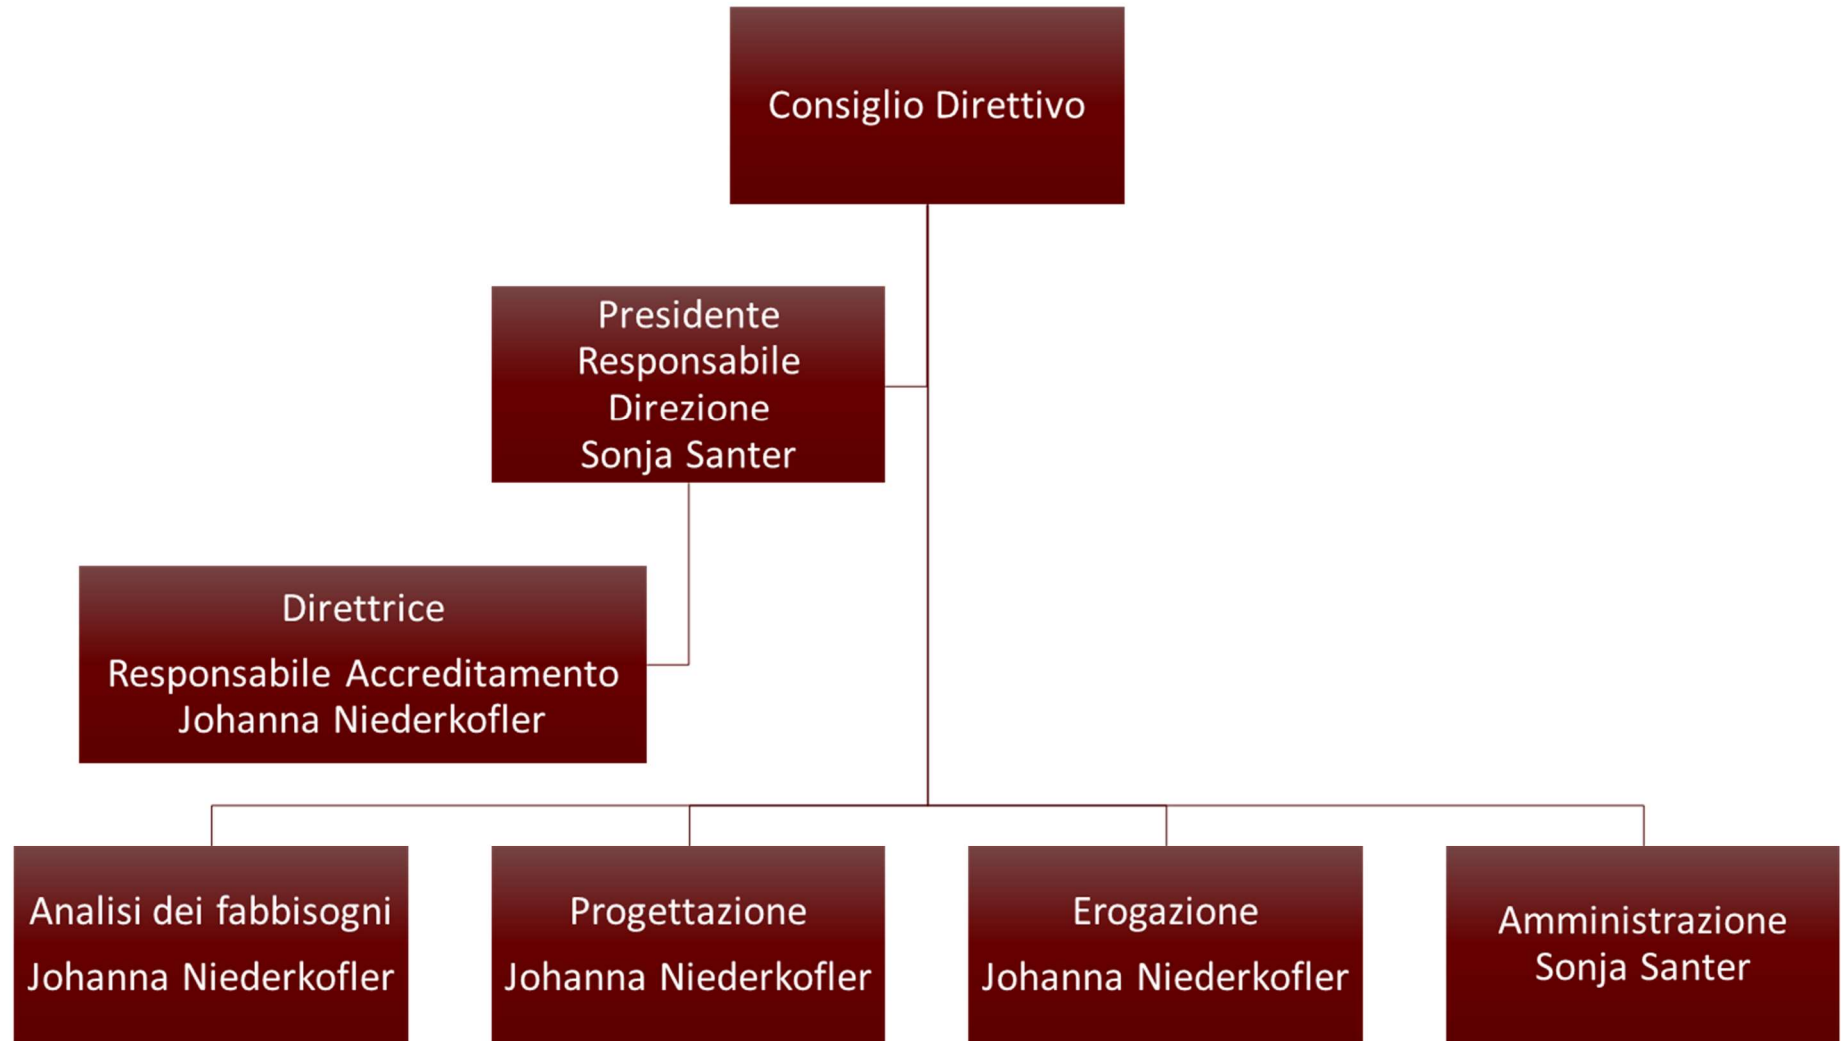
Consiglio Direttivo

Presidente
Responsabile
Direzione
Sonja Santer

Direttrice

Responsabile Accreditamento
Johanna Niederkofler

Analisi dei fabbisogni

Johanna Niederkofler

Progettazione

Johanna Niederkofler

Erogazione

Johanna Niederkofler

Amministrazione
Sonja Santer